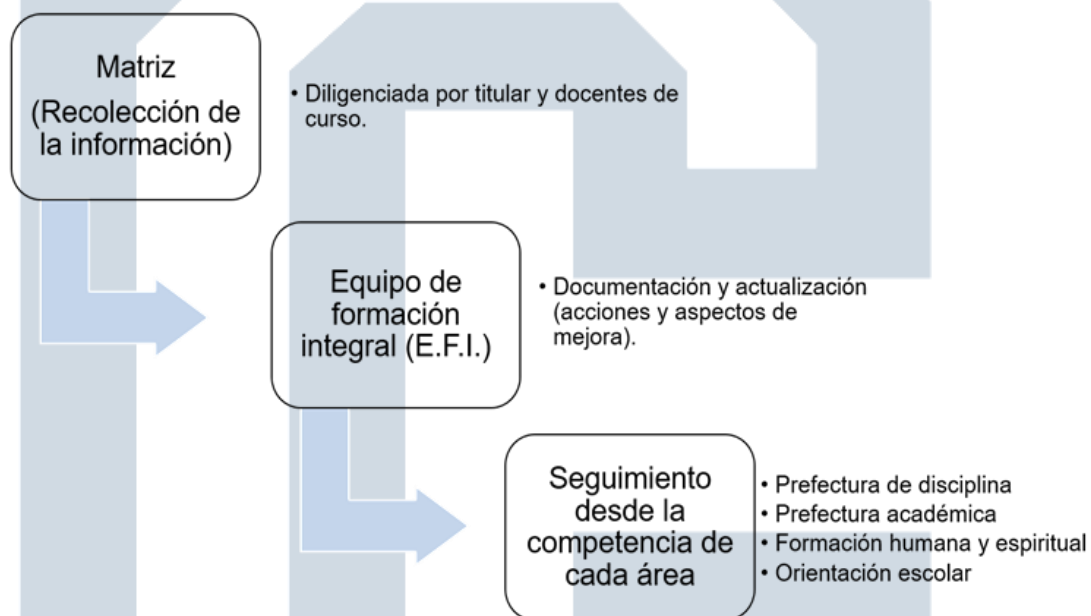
Matriz (Recolección de la información)

• Diligenciada por titular y docentes de curso.

Equipo de formación integral (E.F.I.)

• Documentación y actualización (acciones y aspectos de mejora).

Seguimiento desde la competencia de cada área

• Prefectura de disciplina
• Prefectura académica
• Formación humana y espiritual
• Orientación escolar